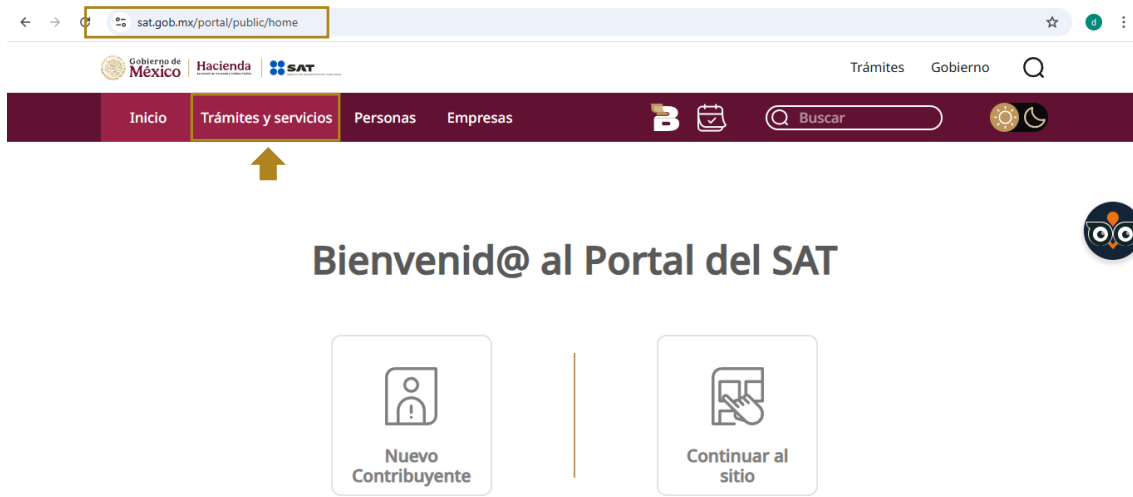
sat.gob.mx/portal/public/home

d

Gobierno de México | Hacienda | SAT

Trámites Gobierno

Inicio Trámites y servicios Personas Empresas

Buscar

Bienvenid@ al Portal del SAT

Nuevo Contribuyente

Continuar al sitio